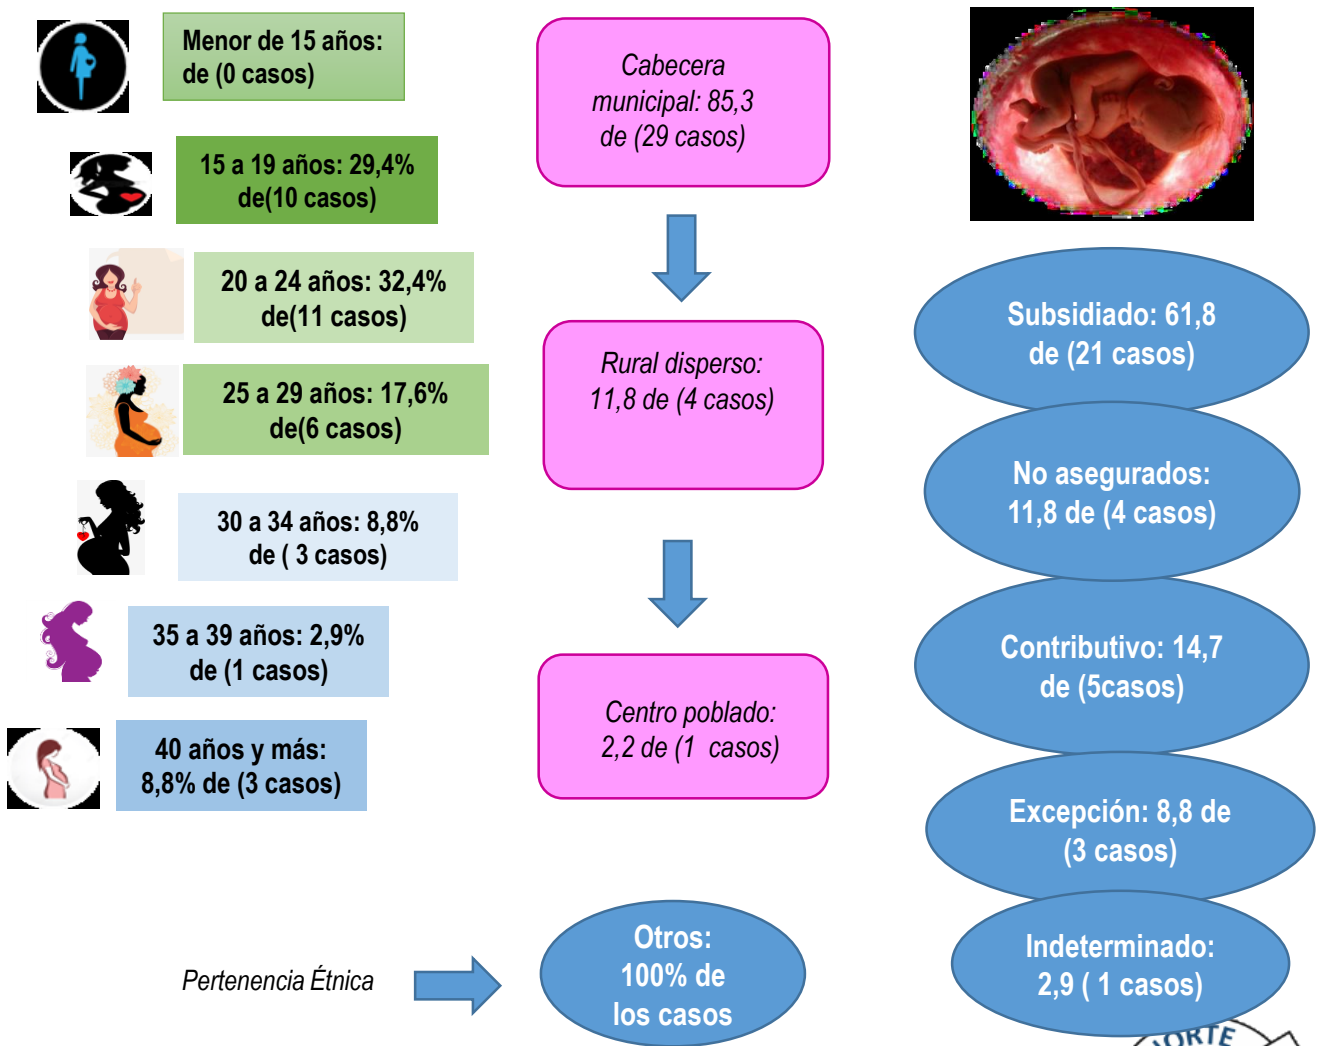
Menor de 15 años: de (0 casos)

15 a 19 años: 29,4% de(10 casos)

20 a 24 años: 32,4% de(11 casos)

25 a 29 años: 17,6% de(6 casos)

30 a 34 años: 8,8% de ( 3 casos)

35 a 39 años: 2,9% de (1 casos)

40 años y más: 8,8% de (3 casos)

Cabecera municipal: 85,3 de (29 casos)

Rural disperso: 11,8 de (4 casos)

Centro poblado: 2,2 de (1 casos)

Subsidiado: 61,8 de (21 casos)

No asegurados: 11,8 de (4 casos)

Contributivo: 14,7 de (5casos)

Excepción: 8,8 de (3 casos)

Indeterminado: 2,9 ( 1 casos)

Pertenencia Étnica

Otros: 100% de los casos

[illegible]ORTE